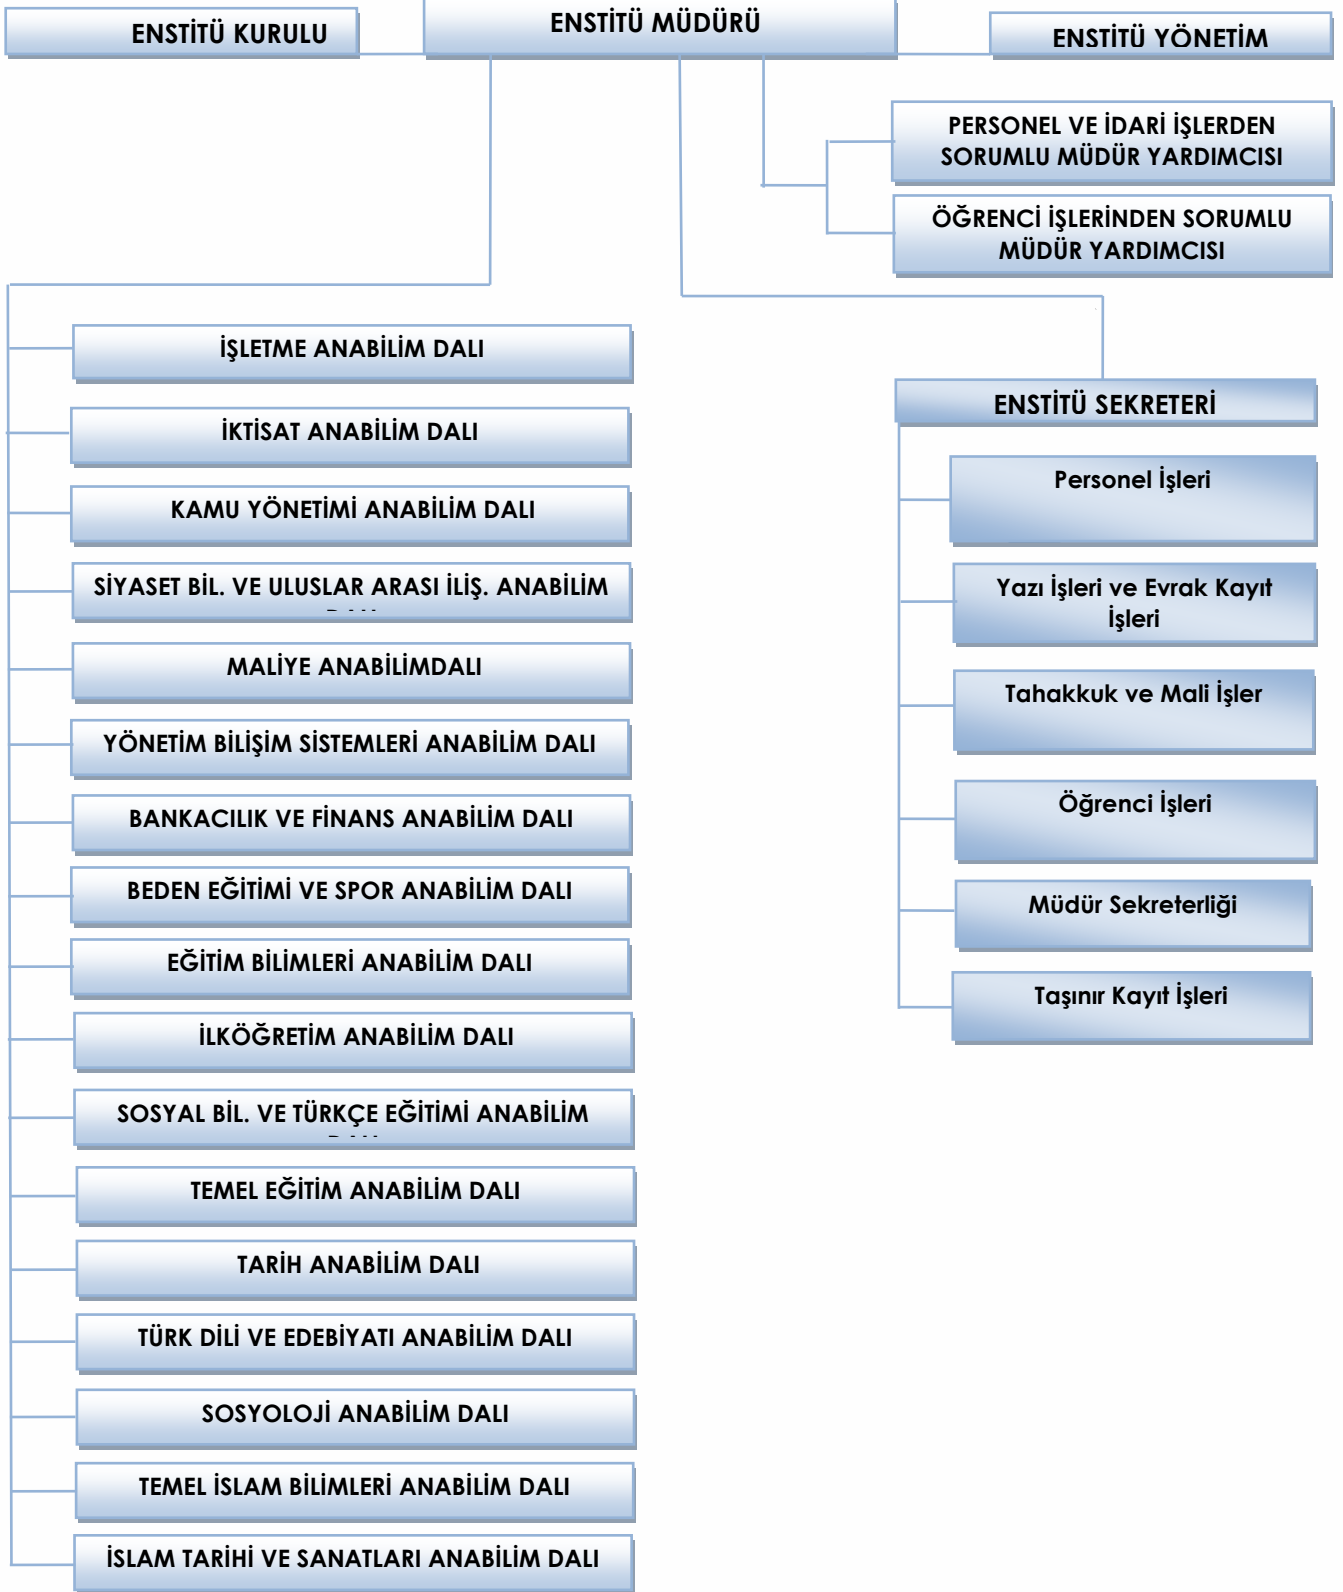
ENSTİTÜ KURULU

ENSTİTÜ MÜDÜRÜ

ENSTİTÜ YÖNETİM

PERSONEL VE İDARİ İŞLERDEN SORUMLU MÜDÜR YARDIMCISI

ÖĞRENCİ İŞLERİNDEN SORUMLU MÜDÜR YARDIMCISI

İŞLETME ANABİLİM DALI

İKTİSAT ANABİLİM DALI

KAMU YÖNETİMİ ANABİLİM DALI

SİYASET BİL. VE ULUSLAR ARASI İLİŞ. ANABİLİM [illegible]

MALİYE ANABİLİMDALI

YÖNETİM BİLİŞİM SİSTEMLERİ ANABİLİM DALI

BANKACILIK VE FİNANS ANABİLİM DALI

BEDEN EĞİTİMİ VE SPOR ANABİLİM DALI

EĞİTİM BİLİMLERİ ANABİLİM DALI

İLKÖĞRETİM ANABİLİM DALI

SOSYAL BİL. VE TÜRKÇE EĞİTİMİ ANABİLİM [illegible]

TEMEL EĞİTİM ANABİLİM DALI

TARİH ANABİLİM DALI

TÜRK DİLİ VE EDEBİYATI ANABİLİM DALI

SOSYOLOJİ ANABİLİM DALI

TEMEL İSLAM BİLİMLERİ ANABİLİM DALI

İSLAM TARİHİ VE SANATLARI ANABİLİM DALI

ENSTİTÜ SEKRETERİ

Personel İşleri

Yazı İşleri ve Evrak Kayıt İşleri

Tahakkuk ve Mali İşler

Öğrenci İşleri

Müdür Sekreterliği

Taşınır Kayıt İşleri